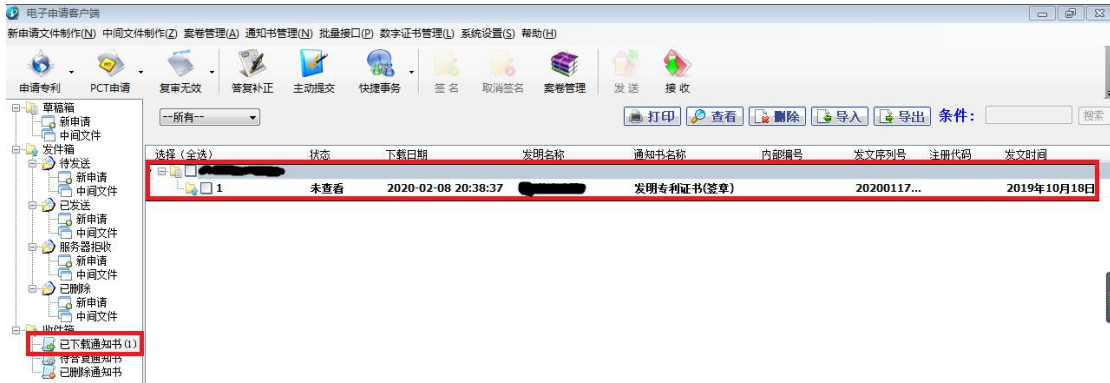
电子申请客户端

新申请文件制作(N) 中间文件制作(Z) 案卷管理(A) 通知书管理(N) 批量接口(P) 数字证书管理(L) 系统设置(S) 帮助(H)

申请专利 PCT申请 复审无效 答复补正 主动提交 快捷事务 签名 取消签名 案卷管理 发送 接收

草稿箱
新申请
中间文件
发件箱
待发送
新申请
中间文件
已发送
新申请
中间文件
服务器拒收
新申请
中间文件
已删除
新申请
中间文件
收件箱
已下载通知书(1)
待答复通知书
已删除通知书

--所有--

打印 查看 删除 导入 导出 条件: 搜索

| 选择(全选) | 状态 | 下载日期 | 发明名称 | 通知书名称 | 内部编号 | 发文序列号 | 注册代码 | 发文时间 |
|---|---|---|---|---|---|---|---|---|
| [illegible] | | | | | | | | |
| 1 | 未查看 | 2020-02-08 20:38:37 | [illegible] | 发明专利证书(签章) | | 20200117... | | 2019年10月18日 |